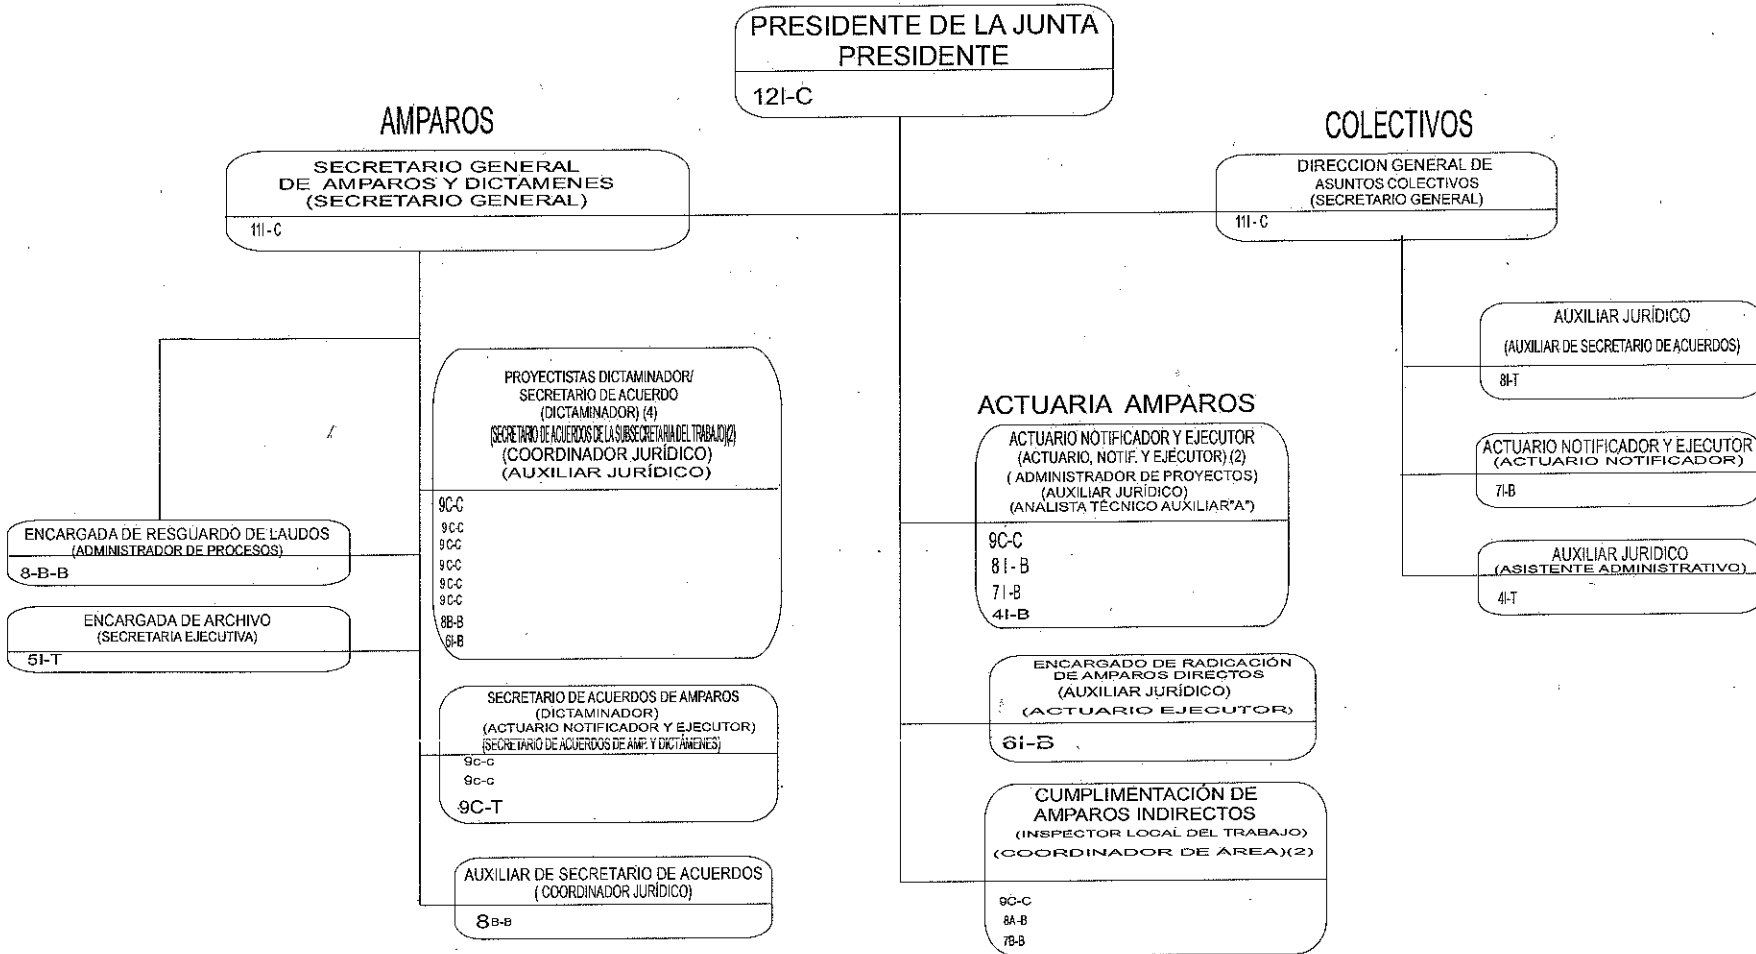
PRESIDENTE DE LA JUNTA
PRESIDENTE
12I-C

AMPAROS

SECRETARIO GENERAL
DE AMPAROS Y DICTAMENES
(SECRETARIO GENERAL)
11I-C

COLECTIVOS

DIRECCION GENERAL DE
ASUNTOS COLECTIVOS
(SECRETARIO GENERAL)
11I-C

AUXILIAR JURÍDICO
(AUXILIAR DE SECRETARIO DE ACUERDOS)
8I-T

ACTUARIO NOTIFICADOR Y EJECUTOR
(ACTUARIO NOTIFICADOR)
7I-B

AUXILIAR JURIDICO
(ASISTENTE ADMINISTRATIVO)
4I-T

PROYECTISTAS DICTAMINADOR/
SECRETARIO DE ACUERDO
(DICTAMINADOR) (4)
(SECRETARIO DE ACUERDOS DE LA SUBSECRETARIA DEL TRABAJO)(2)
(COORDINADOR JURÍDICO)
(AUXILIAR JURÍDICO)
9C-C
9C-C
9C-C
9C-C
9C-C
9C-C
8B-B
6I-B

ENCARGADA DE RESGUARDO DE LAUDOS
(ADMINISTRADOR DE PROCESOS)
8-B-B

ENCARGADA DE ARCHIVO
(SECRETARIA EJECUTIVA)
5I-T

SECRETARIO DE ACUERDOS DE AMPAROS
(DICTAMINADOR)
(ACTUARIO NOTIFICADOR Y EJECUTOR)
(SECRETARIO DE ACUERDOS DE AMP. Y DICTÁMENES)
9c-c
9c-c
9C-T

AUXILIAR DE SECRETARIO DE ACUERDOS
( COORDINADOR JURÍDICO)
8B-B

ACTUARIA AMPAROS

ACTUARIO NOTIFICADOR Y EJECUTOR
(ACTUARIO, NOTIF. Y EJECUTOR) (2)
( ADMINISTRADOR DE PROYECTOS)
(AUXILIAR JURÍDICO)
(ANALISTA TÉCNICO AUXILIAR"A")
9C-C
8I-B
7I-B
4I-B

ENCARGADO DE RADICACIÓN
DE AMPAROS DIRECTOS
(AUXILIAR JURÍDICO)
(ACTUARIO EJECUTOR)
6I-B

CUMPLIMENTACIÓN DE
AMPAROS INDIRECTOS
(INSPECTOR LOCAL DEL TRABAJO)
(COORDINADOR DE ÁREA)(2)
9C-C
8A-B
7B-B